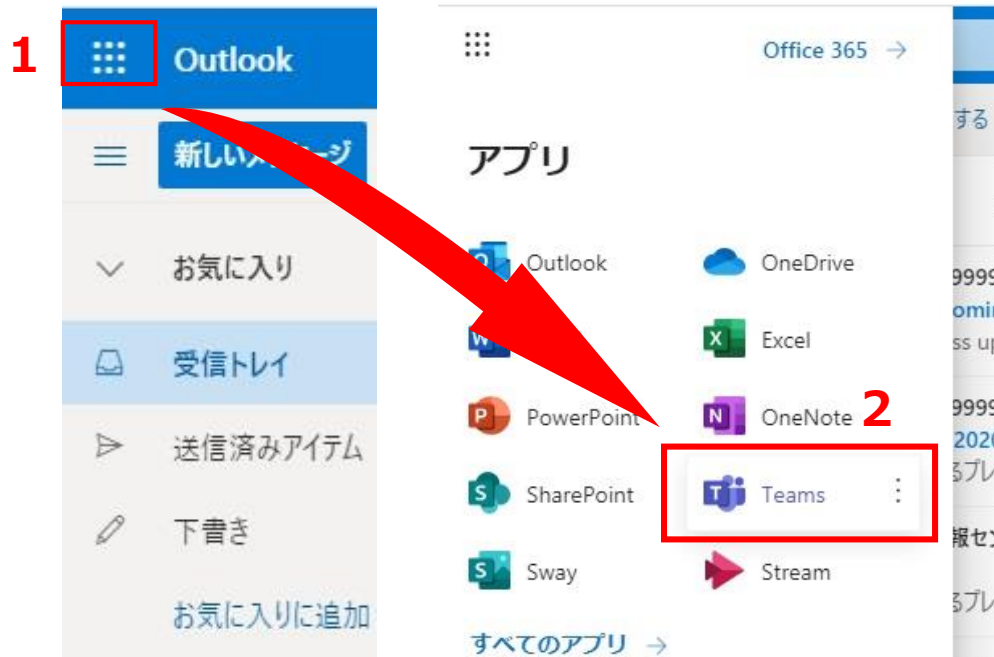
1

Outlook

新しい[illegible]ージ

お気に入り

受信トレイ

送信済みアイテム

下書き

お気に入りに追加

Office 365 →

アプリ

Outlook

OneDrive

Excel

PowerPoint

OneNote

2

SharePoint

Teams

Sway

Stream

すべてのアプリ →

する

9999

omi

ss up

9999

2020

るプレ

報セン

るプレ